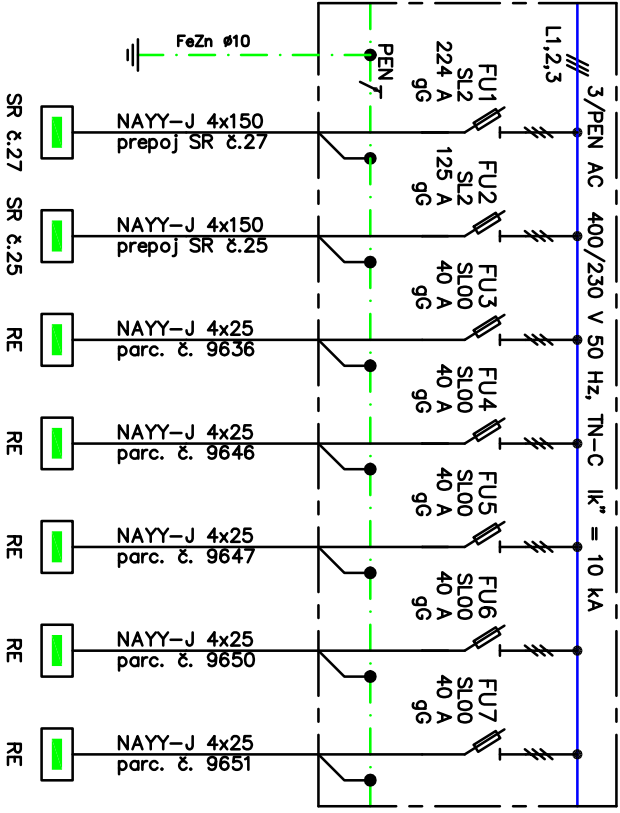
FeZn ø10

PEN

L1,2,3

3/PEN AC 400/230 V 50 Hz, TN-C Ik" = 10 kA

FU1
SL2
224 A
gG

SR č.27
NAYY-J 4x150
prepoj SR č.27

FU2
SL2
125 A
gG

SR č.25
NAYY-J 4x150
prepoj SR č.25

FU3
SL00
40 A
gG

RE
NAYY-J 4x25
parc. č. 9636

FU4
SL00
40 A
gG

RE
NAYY-J 4x25
parc. č. 9646

FU5
SL00
40 A
gG

RE
NAYY-J 4x25
parc. č. 9647

FU6
SL00
40 A
gG

RE
NAYY-J 4x25
parc. č. 9650

FU7
SL00
40 A
gG

RE
NAYY-J 4x25
parc. č. 9651